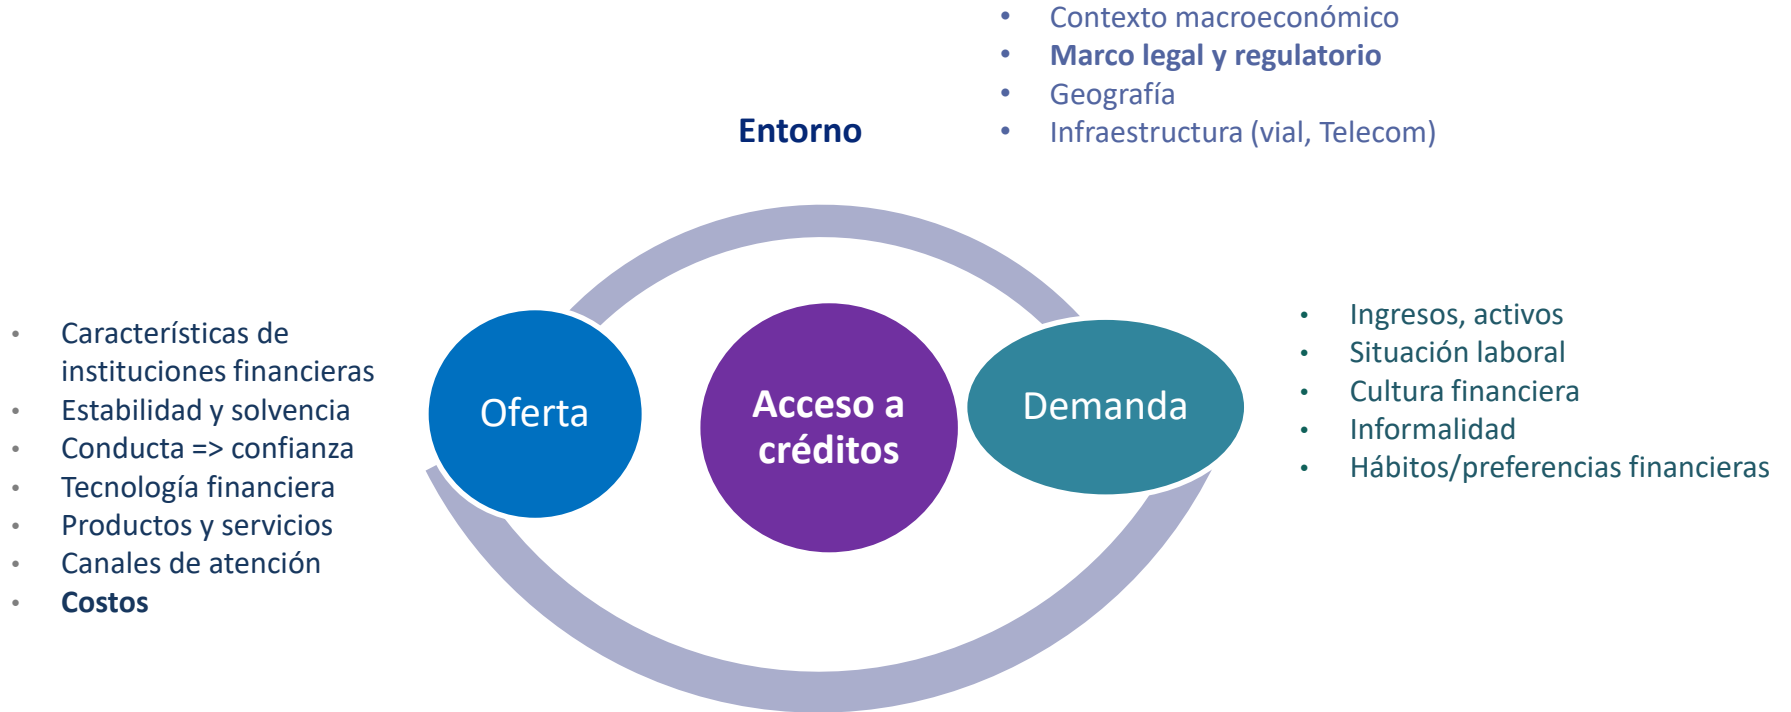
Entorno

- Contexto macroeconómico
- Marco legal y regulatorio
- Geografía
- Infraestructura (vial, Telecom)

- Características de instituciones financieras
- Estabilidad y solvencia
- Conducta => confianza
- Tecnología financiera
- Productos y servicios
- Canales de atención
- Costos

Oferta

Acceso a créditos

Demanda

- Ingresos, activos
- Situación laboral
- Cultura financiera
- Informalidad
- Hábitos/preferencias financieras